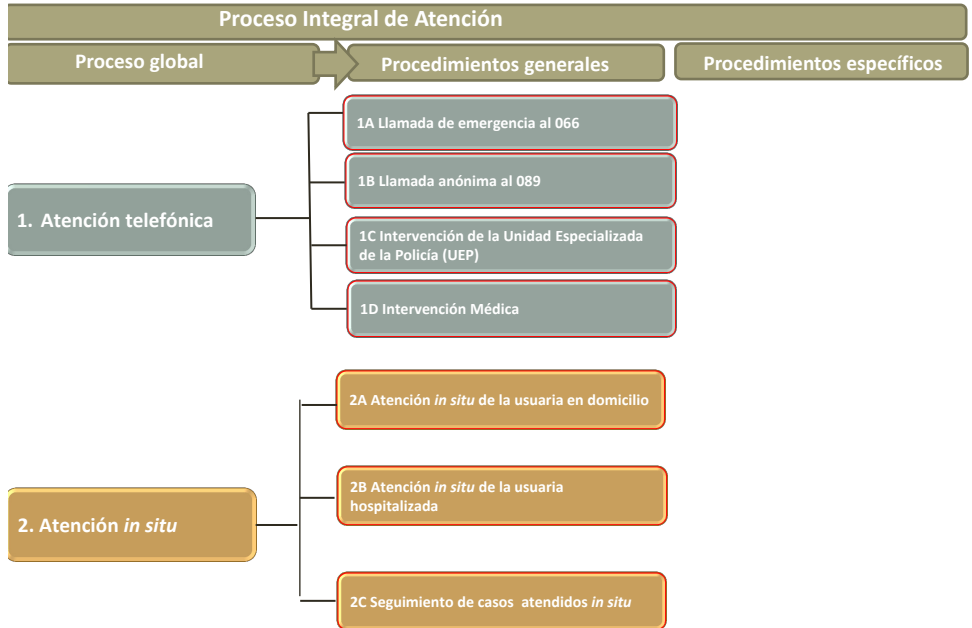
Proceso Integral de Atención

Proceso global

Procedimientos generales

Procedimientos específicos

1. Atención telefónica

1A Llamada de emergencia al 066

1B Llamada anónima al 089

1C Intervención de la Unidad Especializada de la Policía (UEP)

1D Intervención Médica

2. Atención *in situ*

2A Atención *in situ* de la usuaria en domicilio

2B Atención *in situ* de la usuaria hospitalizada

2C Seguimiento de casos atendidos *in situ*